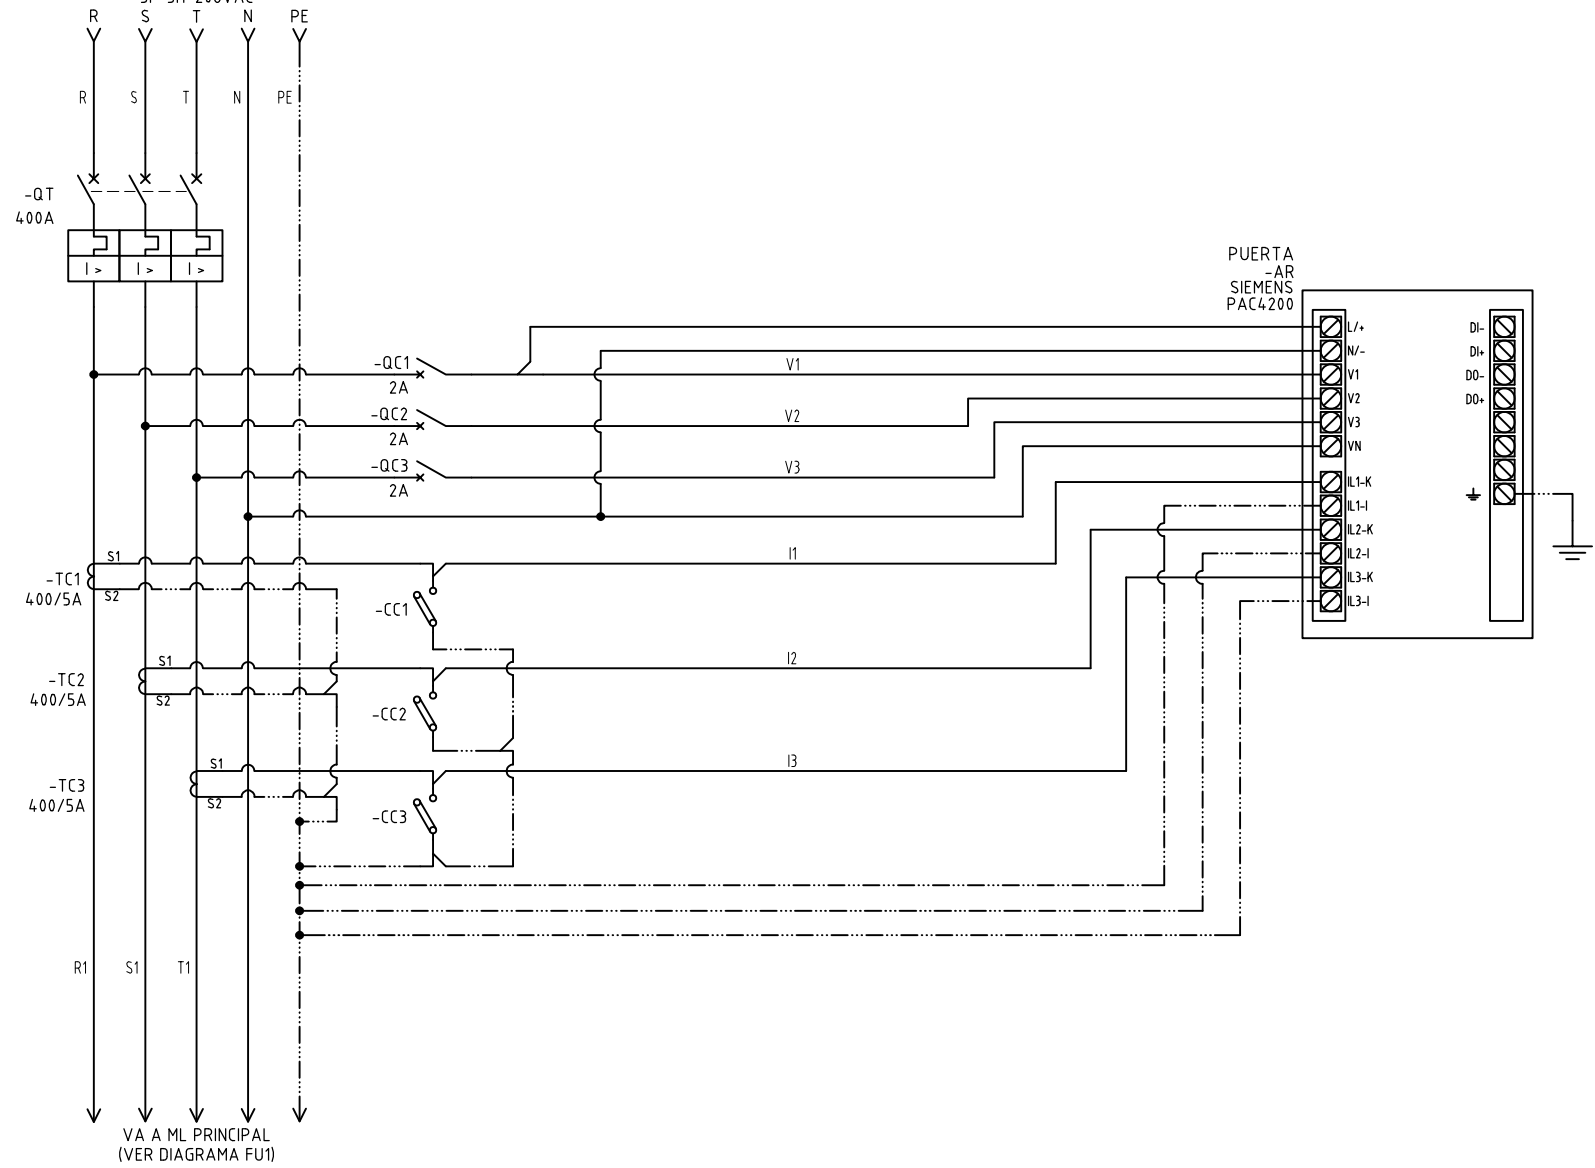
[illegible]
R S T N PE

R S T N PE

-QT
400A

I> I> I>

PUERTA
-AR
SIEMENS
PAC4200

L/+
N/-
V1
V2
V3
VN
IL1-K
IL1-I
IL2-K
IL2-I
IL3-K
IL3-I

DI-
DI+
DO-
DO+

-QC1
2A
V1

-QC2
2A
V2

-QC3
2A
V3

S1
-TC1
400/5A
S2
I1

-CC1

S1
-TC2
400/5A
S2
I2

-CC2

S1
-TC3
400/5A
S2
I3

-CC3

R1 S1 T1

VA A ML PRINCIPAL
(VER DIAGRAMA FU1)